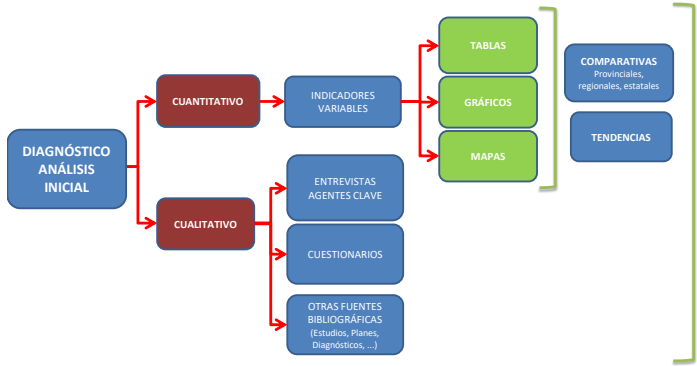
DIAGNÓSTICO ANÁLISIS INICIAL

CUANTITATIVO

INDICADORES VARIABLES

TABLAS

GRÁFICOS

MAPAS

COMPARATIVAS
Provinciales, regionales, estatales

TENDENCIAS

CUALITATIVO

ENTREVISTAS AGENTES CLAVE

CUESTIONARIOS

OTRAS FUENTES BIBLIOGRÁFICAS
(Estudios, Planes, Diagnósticos, ...)